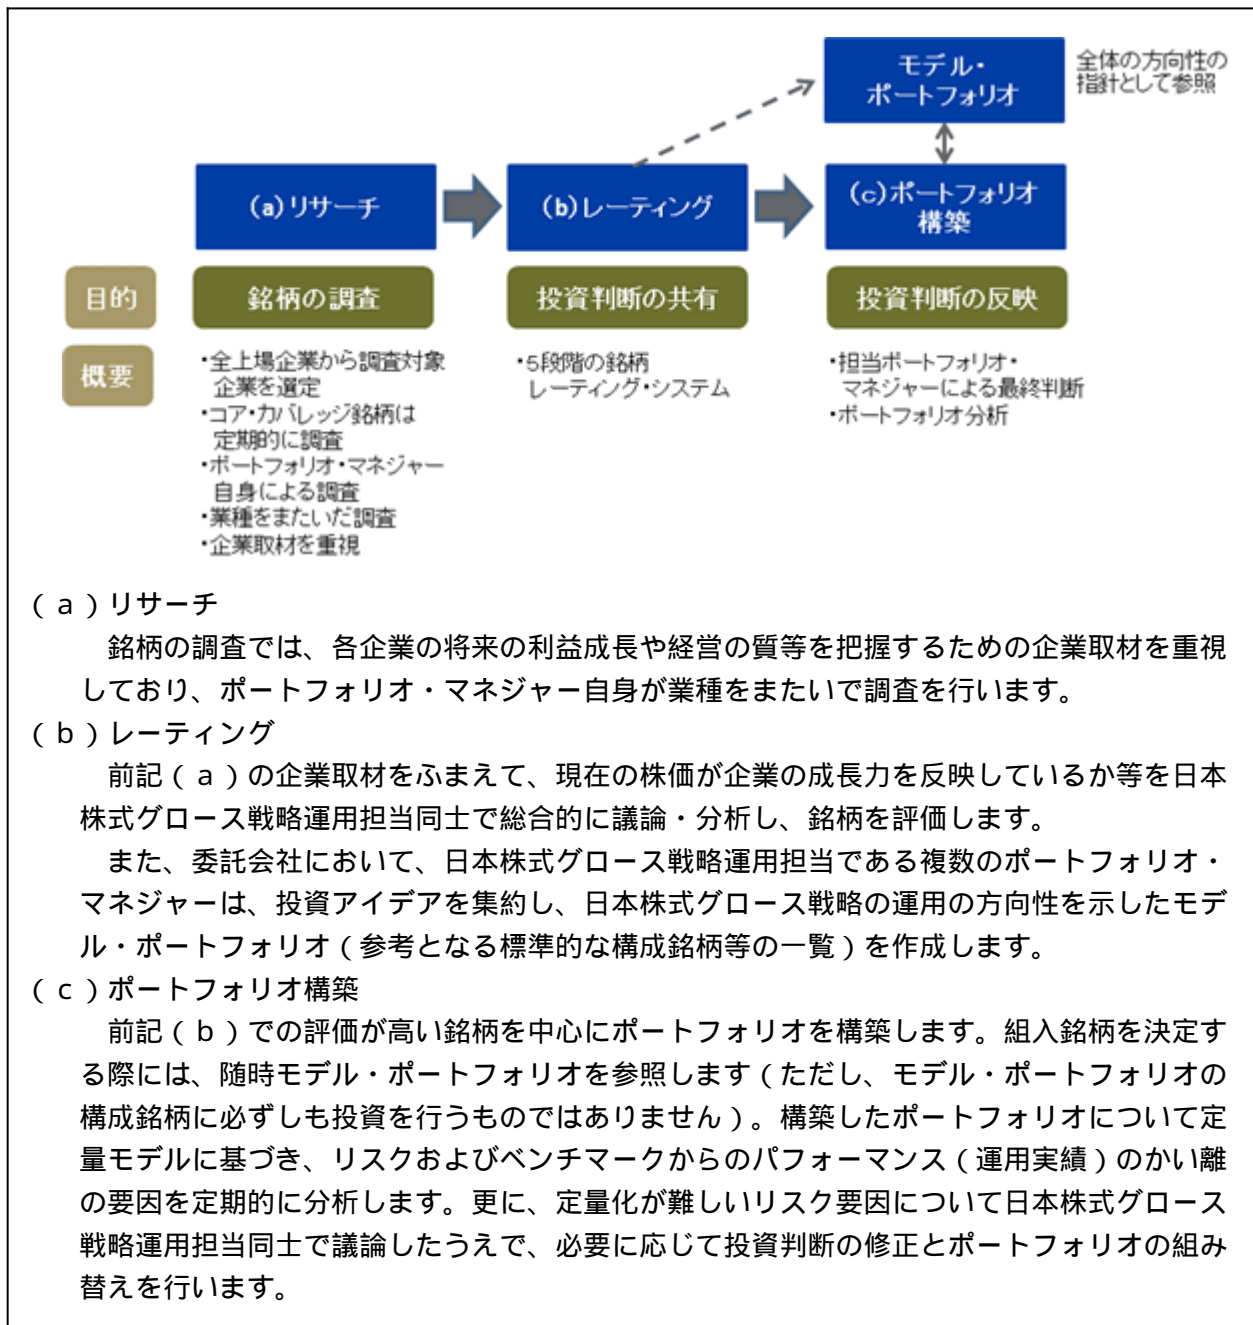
モデル・ポートフォリオ

全体の方向性の指針として参照

(a)リサーチ

(b)レーティング

(c)ポートフォリオ構築

目的

銘柄の調査

投資判断の共有

投資判断の反映

概要

・全上場企業から調査対象企業を選定
・コア・カバレッジ銘柄は定期的に調査
・ポートフォリオ・マネジャー自身による調査
・業種をまたいだ調査
・企業取材を重視

・5段階の銘柄レーティング・システム

・担当ポートフォリオ・マネジャーによる最終判断
・ポートフォリオ分析

(a)リサーチ

銘柄の調査では、各企業の将来の利益成長や経営の質等を把握するための企業取材を重視しており、ポートフォリオ・マネジャー自身が業種をまたいで調査を行います。

(b)レーティング

前記(a)の企業取材をふまえて、現在の株価が企業の成長力を反映しているか等を日本株式グロース戦略運用担当同士で総合的に議論・分析し、銘柄を評価します。

また、委託会社において、日本株式グロース戦略運用担当である複数のポートフォリオ・マネジャーは、投資アイデアを集約し、日本株式グロース戦略の運用の方向性を示したモデル・ポートフォリオ(参考となる標準的な構成銘柄等の一覧)を作成します。

(c)ポートフォリオ構築

前記(b)での評価が高い銘柄を中心にポートフォリオを構築します。組入銘柄を決定する際には、随時モデル・ポートフォリオを参照します(ただし、モデル・ポートフォリオの構成銘柄に必ずしも投資を行うものではありません)。構築したポートフォリオについて定量モデルに基づき、リスクおよびベンチマークからのパフォーマンス(運用実績)のかい離の要因を定期的に分析します。更に、定量化が難しいリスク要因について日本株式グロース戦略運用担当同士で議論したうえで、必要に応じて投資判断の修正とポートフォリオの組み替えを行います。